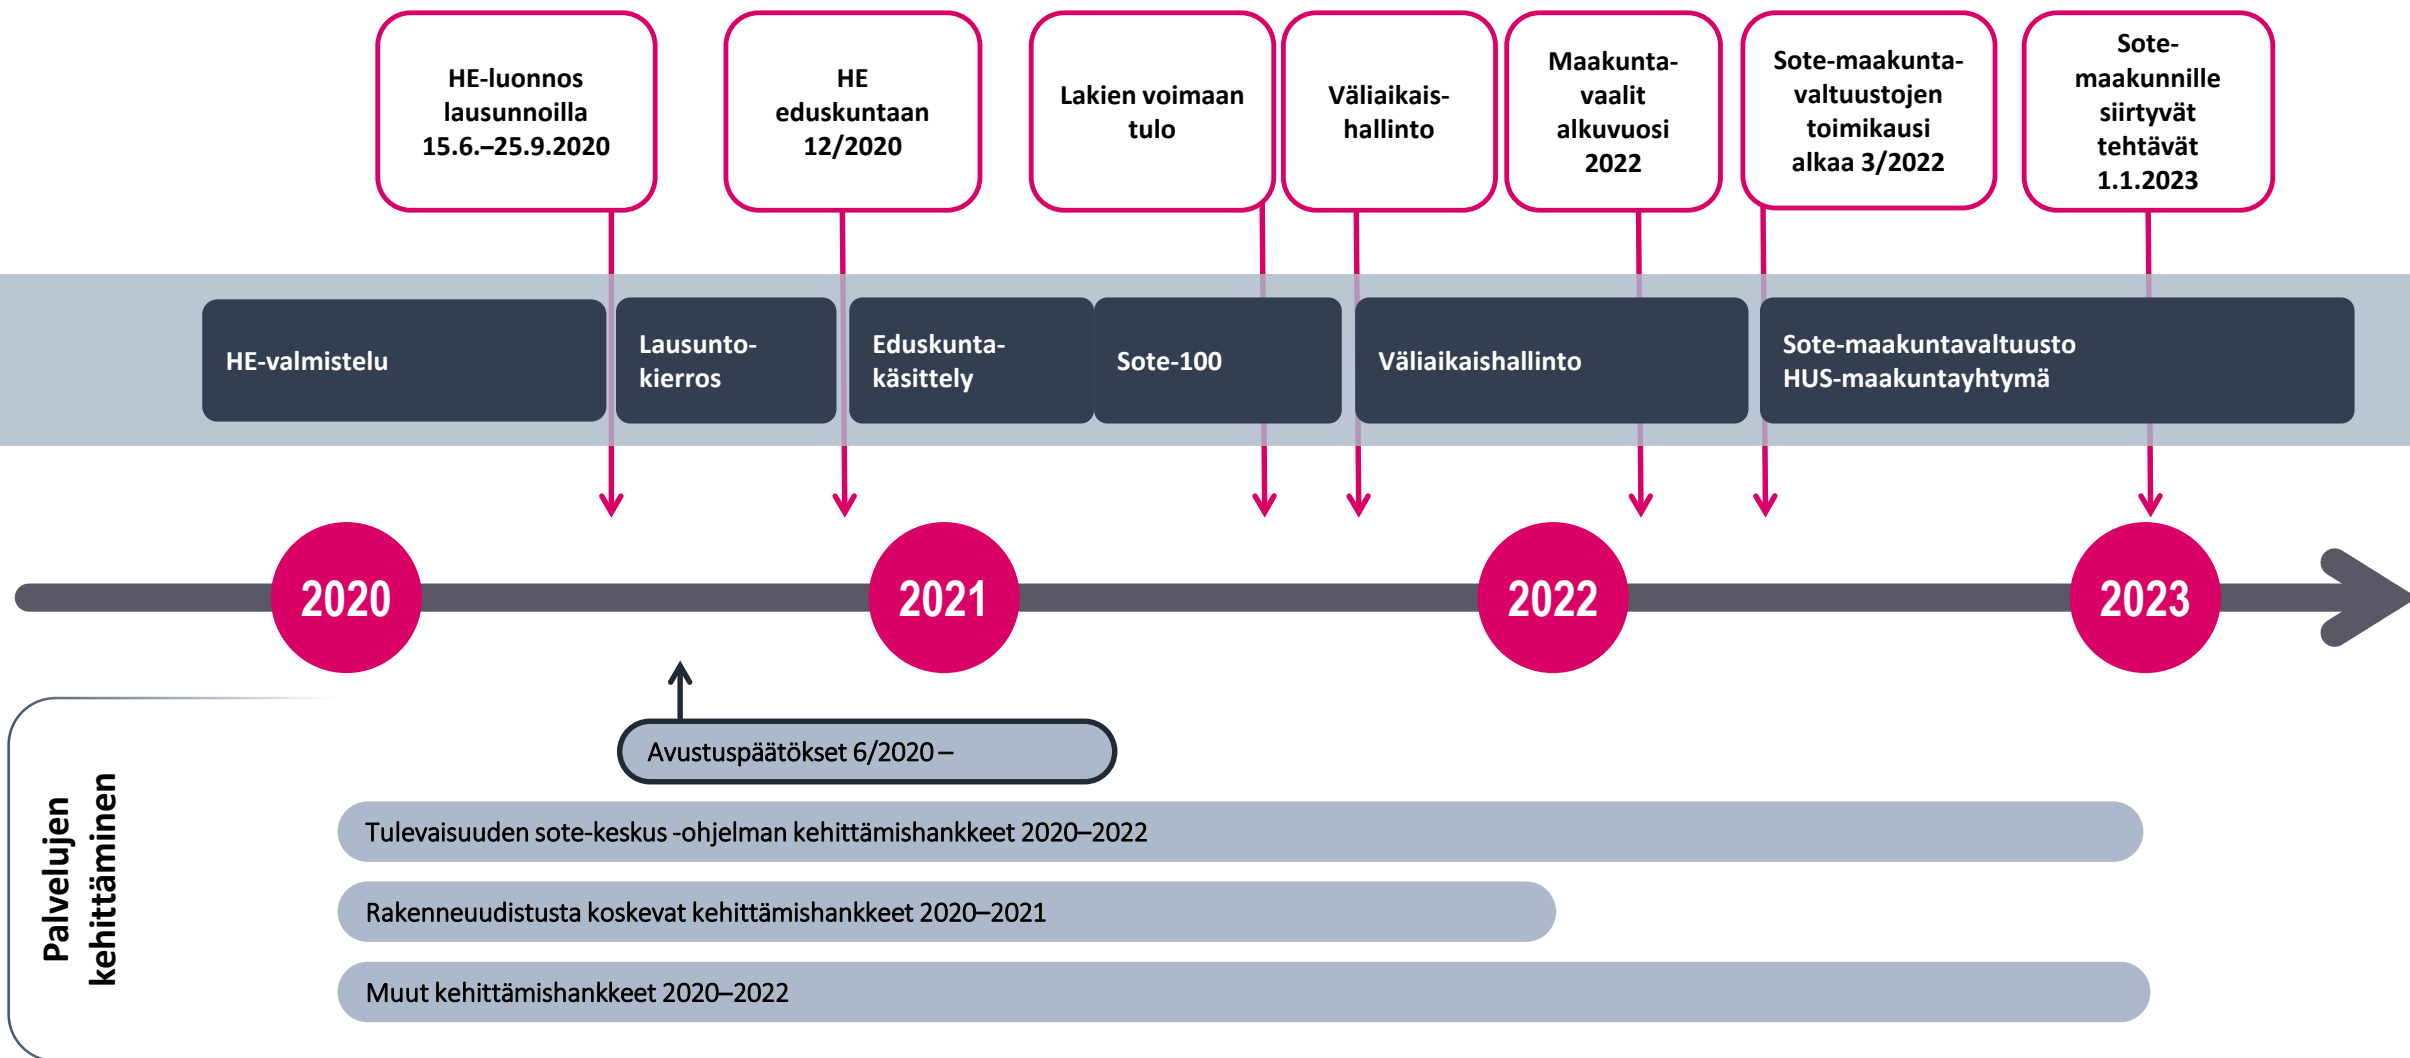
HE-luonnos lausunnoilla 15.6.–25.9.2020

HE eduskuntaan 12/2020

Lakien voimaan tulo

Väliaikaishallinto

Maakuntavaalit alkuvuosi 2022

Sote-maakuntavaltuustojen toimikausi alkaa 3/2022

Sote-maakunnille siirtyvät tehtävät 1.1.2023

HE-valmistelu

Lausuntokierros

Eduskuntakäsittely

Sote-100

Väliaikaishallinto

Sote-maakuntavaltuusto
HUS-maakuntayhtymä

2020

2021

2022

2023

Palvelujen kehittäminen

Avustuspäätökset 6/2020 –

Tulevaisuuden sote-keskus -ohjelman kehittämishankkeet 2020–2022

Rakenneuudistusta koskevat kehittämishankkeet 2020–2021

Muut kehittämishankkeet 2020–2022